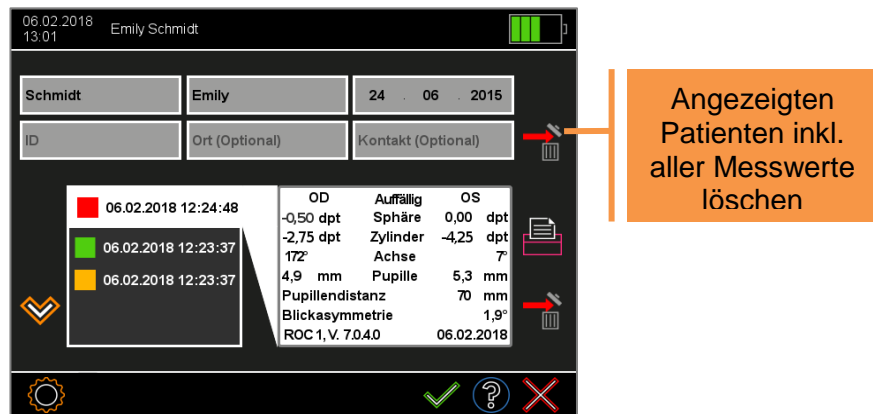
06.02.2018
13:01
Emily Schmidt

Schmidt
Emily
24 . 06 . 2015
ID
Ort (Optional)
Kontakt (Optional)

06.02.2018 12:24:48
06.02.2018 12:23:37
06.02.2018 12:23:37

| OD | Auffällig | OS |
|---|---|---|
| -0,50 dpt | Sphäre | 0,00 dpt |
| -2,75 dpt | Zylinder | -4,25 dpt |
| 172° | Achse | 7° |
| 4,9 mm | Pupille | 5,3 mm |
| Pupillendistanz | | 70 mm |
| Blickasymmetrie | | 1,9° |
| ROC 1, V. 7.0.4.0 | | 06.02.2018 |

Angezeigten Patienten inkl. aller Messwerte löschen